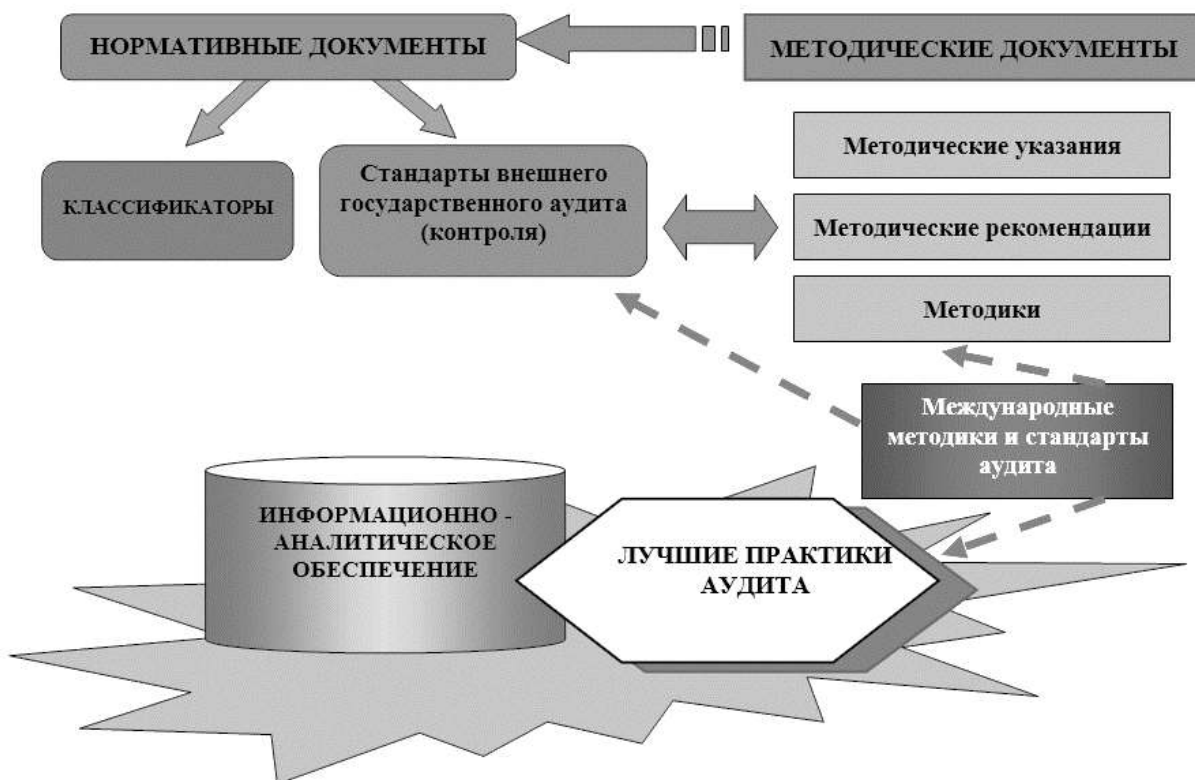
НОРМАТИВНЫЕ ДОКУМЕНТЫ

МЕТОДИЧЕСКИЕ ДОКУМЕНТЫ

КЛАССИФИКАТОРЫ

Стандарты внешнего государственного аудита (контроля)

Методические указания

Методические рекомендации

Методики

Международные методики и стандарты аудита

ИНФОРМАЦИОННО - АНАЛИТИЧЕСКОЕ ОБЕСПЕЧЕНИЕ

ЛУЧШИЕ ПРАКТИКИ АУДИТА